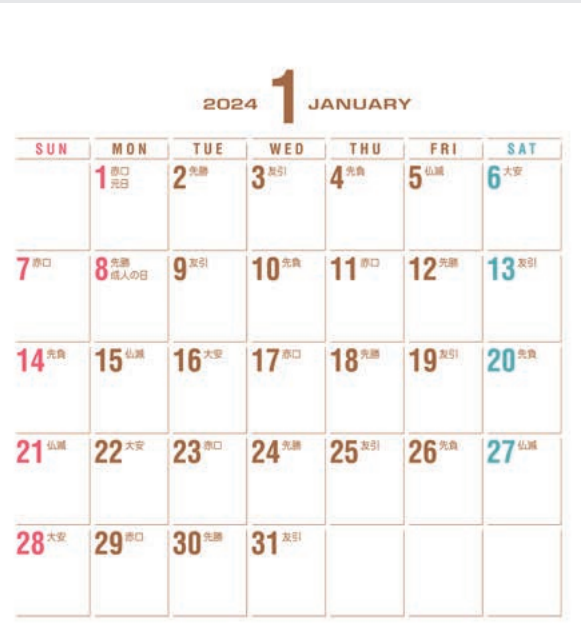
2024 1 JANUARY

| SUN | MON | TUE | WED | THU | FRI | SAT |
|---|---|---|---|---|---|---|
| | 1 赤口 元日 | 2 先勝 | 3 友引 | 4 先負 | 5 仏滅 | 6 大安 |
| 7 赤口 | 8 先勝 成人の日 | 9 友引 | 10 先負 | 11 赤口 | 12 先勝 | 13 友引 |
| 14 先負 | 15 仏滅 | 16 大安 | 17 赤口 | 18 先勝 | 19 友引 | 20 先負 |
| 21 仏滅 | 22 大安 | 23 赤口 | 24 先勝 | 25 友引 | 26 先負 | 27 仏滅 |
| 28 大安 | 29 赤口 | 30 先勝 | 31 友引 | | | |